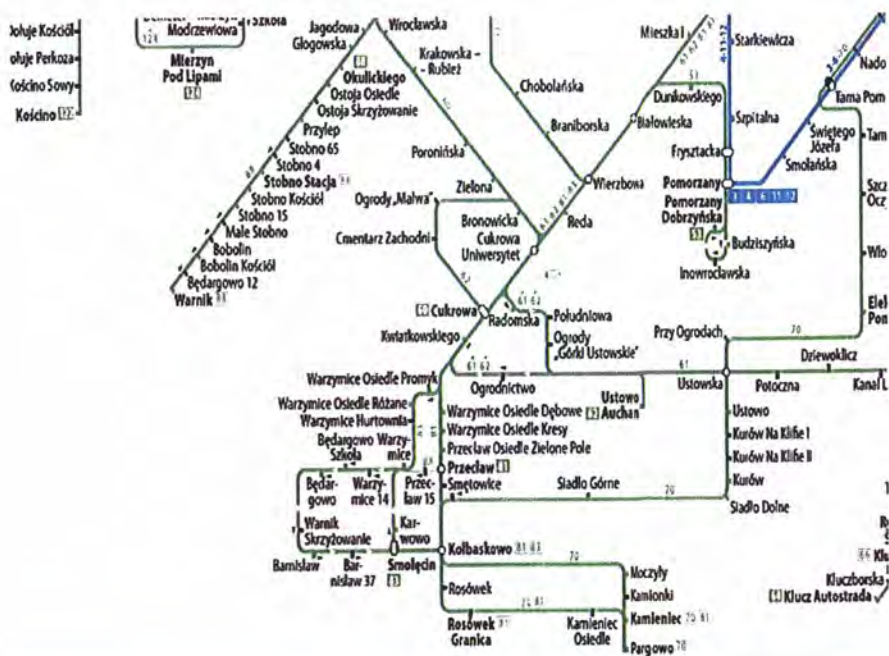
ołuje Kościół
ołuje Perkoza
Kościno Sowy
Kościno [12]
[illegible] Szkoła
Modrzewiowa
Mierzyn Pod Lipami [12]
Jagodowa
Głogowska
Wrocławska
Krakowska - Rubież
Okulickiego
Ostoja Osiedle
Ostoja Skrzyżowanie
Przylep
Stobno 65
Stobno 4
Stobno Stacja
Stobno Kościół
Stobno 15
Małe Stobno
Bobolin
Bobolin Kościół
Będargowo 12
Warnik
Poronińska
Ogrody „Malwa"
Zielona
Cmentarz Zachodni
Bronowicka Cukrowa Uniwersytet
Chobolańska
Braniborska
Wierzbowa
Reda
Mieszka I
Starkiewicza
Dunikowskiego
Białowieska
Szpitalna
Fryszczacka
Pomorzany
Pomorzany Dobrzyńska
Budziszyńska
Inowrocławska
Nado
Tama Pom
Świętego Józefa
Smolańska
Tam
Szcz Ocz
Wło
Ele Pon
Cukrowa
Radomska
Kwiatkowskiego
Południowa
Ogrody „Górki Ustowskie"
Przy Ogrodach
Drewoklicz
Kanał L
Warzymice Osiedle Promyk
Ogrodnictwo
Ustowo Auchan
Ustowska
Potoczna
Warzymice Osiedle Różane
Warzymice Hurtownia
Będargowo Szkoła
Warzymice
Warzymice Osiedle Dębowe
Warzymice Osiedle Kresy
Przecław Osiedle Zielone Pole
Przecław
Ustowo
Kurów Na Klifie I
Kurów Na Klifie II
Kurów
Będargowo
Warzymice 14
Przecław 15
Smętowice
Siadło Górne
Siadło Dolne
Warnik Skrzyżowanie
Karwowo
Barnisław
Barnisław 37
Smolęcin
Kołbaskowo
Rosówek
Rosówek Granica
Moczyły
Kamionki
Kamieniec
Kamieniec Osiedle
Pargowo
Kluczborska
Klucz Autostrada
Klu